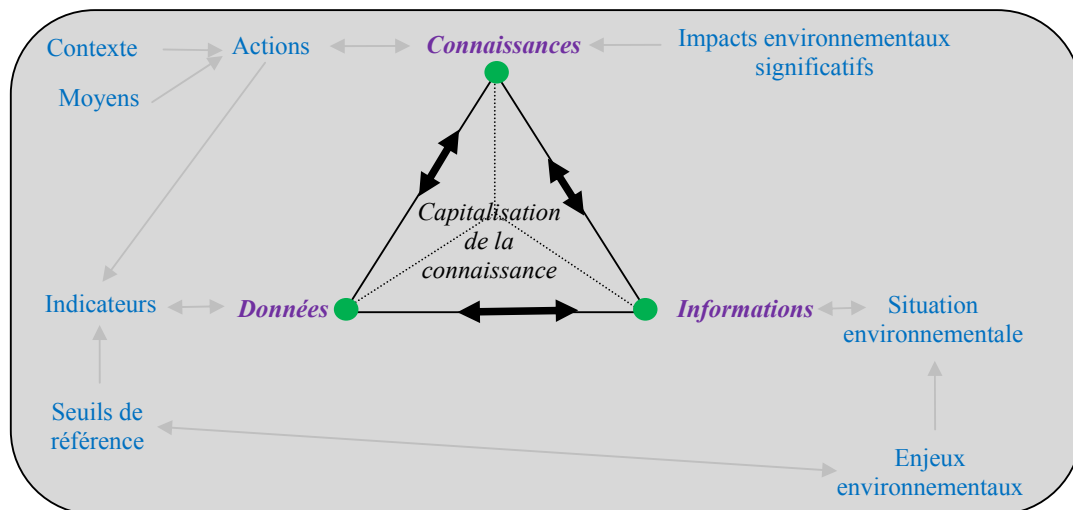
Contexte

Actions

Connaissances

Impacts environnementaux significatifs

Moyens

Capitalisation de la connaissance

Indicateurs

Données

Informations

Situation environnementale

Seuils de référence

Enjeux environnementaux